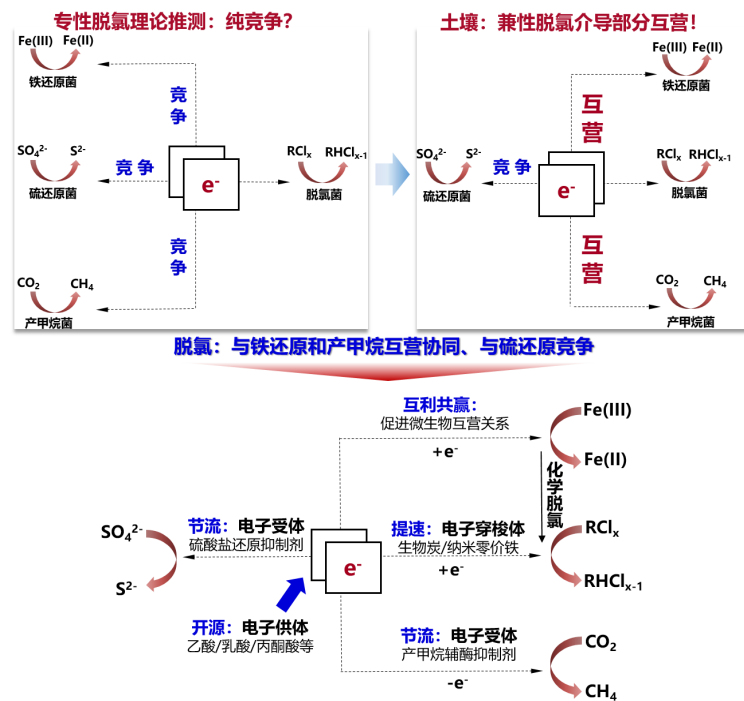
专性脱氯理论推测：纯竞争？

Fe(III) Fe(II)
铁还原菌

竞争

$SO_4^{2-}$ $S^{2-}$
硫还原菌

竞争

$e^-$

$RCl_x$ $RHCl_{x-1}$
脱氯菌

竞争

$CO_2$ $CH_4$
产甲烷菌

土壤：兼性脱氯介导部分互营！

Fe(III) Fe(II)
铁还原菌

互营

$SO_4^{2-}$ $S^{2-}$
硫还原菌

竞争

$e^-$

$RCl_x$ $RHCl_{x-1}$
脱氯菌

互营

$CO_2$ $CH_4$
产甲烷菌

脱氯：与铁还原和产甲烷互营协同、与硫还原竞争

互利共赢：
促进微生物互营关系
$+e^-$

Fe(III)
Fe(II)

化学脱氯

节流：电子受体
硫酸盐还原抑制剂

$SO_4^{2-}$
$S^{2-}$

$e^-$

提速：电子穿梭体
生物炭/纳米零价铁
$+e^-$

$RCl_x$
$RHCl_{x-1}$

开源：电子供体
乙酸/乳酸/丙酮酸等

节流：电子受体
产甲烷辅酶抑制剂
$-e^-$

$CO_2$
$CH_4$